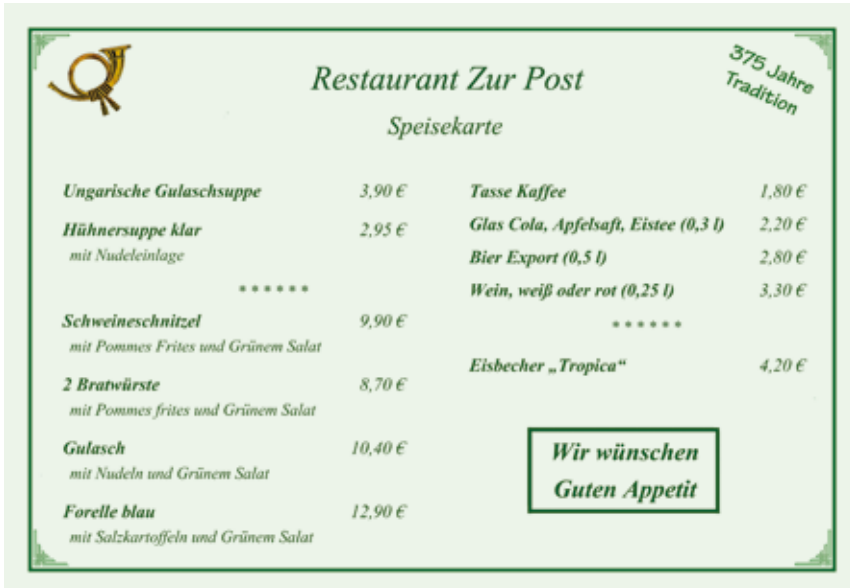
Restaurant Zur Post

375 Jahre Tradition

Speisekarte

Ungarische Gulaschsuppe 3,90 €

Hühnersuppe klar 2,95 €
mit Nudeleinlage

* * * * * *

Schweineschnitzel 9,90 €
mit Pommes Frites und Grünem Salat

2 Bratwürste 8,70 €
mit Pommes frites und Grünem Salat

Gulasch 10,40 €
mit Nudeln und Grünem Salat

Forelle blau 12,90 €
mit Salzkartoffeln und Grünem Salat

Tasse Kaffee 1,80 €

Glas Cola, Apfelsaft, Eistee (0,3 l) 2,20 €

Bier Export (0,5 l) 2,80 €

Wein, weiß oder rot (0,25 l) 3,30 €

* * * * * *

Eisbecher „Tropica" 4,20 €

Wir wünschen Guten Appetit